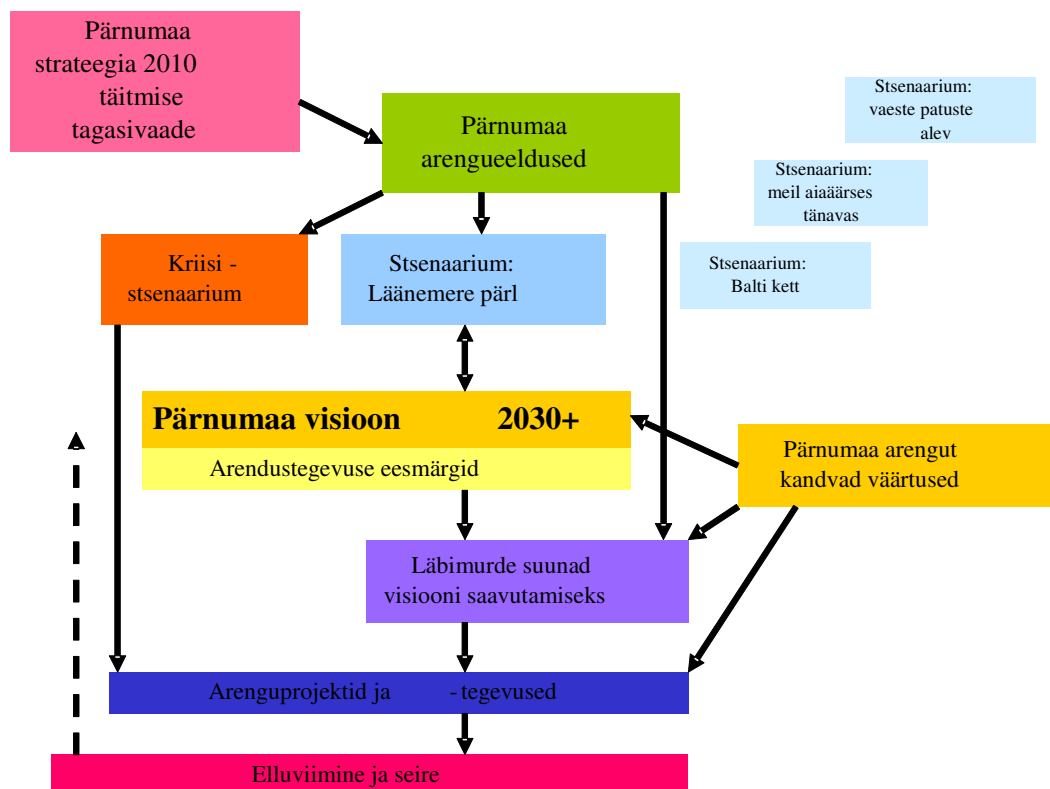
Pärnumaa strateegia 2010 täitmise tagasivaade

Pärnumaa arengueeldused

Stsenaarium: vaeste patuste alev

Stsenaarium: meil aiaäärses tänavas

Stsenaarium: Balti kett

Kriisi - stsenaarium

Stsenaarium: Läänemere pärl

Pärnumaa visioon 2030+

Arendustegevuse eesmärgid

Pärnumaa arengut kandvad väärtused

Läbimurde suunad visiooni saavutamiseks

Arenguprojektid ja -tegevused

Elluviimine ja seire